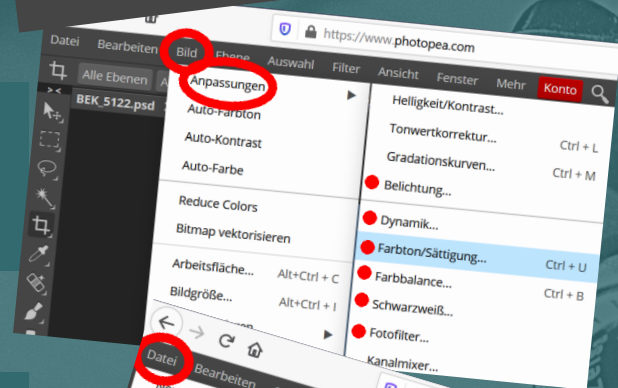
https://www.photopea.com

Datei Bearbeiten Bild Ebene Auswahl Filter Ansicht Fenster Mehr Konto

Alle Ebenen

BEK_5122.psd

Anpassungen
Auto-Farbton
Auto-Kontrast
Auto-Farbe
Reduce Colors
Bitmap vektorisieren
Arbeitsfläche... Alt+Ctrl + C
Bildgröße... Alt+Ctrl + I

Helligkeit/Kontrast...
Tonwertkorrektur... Ctrl + L
Gradationskurven... Ctrl + M
Belichtung...
Dynamik...
Farbton/Sättigung... Ctrl + U
Farbbalance... Ctrl + B
Schwarzweiß...
Fotofilter...
Kanalmixer...

Datei Bearbeiten